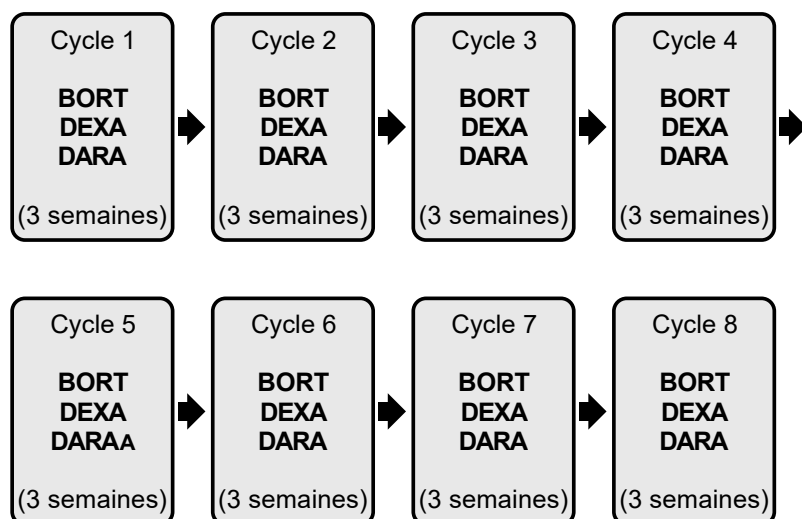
Cycle 1
BORT
DEXA
DARA
(3 semaines)

Cycle 2
BORT
DEXA
DARA
(3 semaines)

Cycle 3
BORT
DEXA
DARA
(3 semaines)

Cycle 4
BORT
DEXA
DARA
(3 semaines)

Cycle 5
BORT
DEXA
DARAA
(3 semaines)

Cycle 6
BORT
DEXA
DARA
(3 semaines)

Cycle 7
BORT
DEXA
DARA
(3 semaines)

Cycle 8
BORT
DEXA
DARA
(3 semaines)